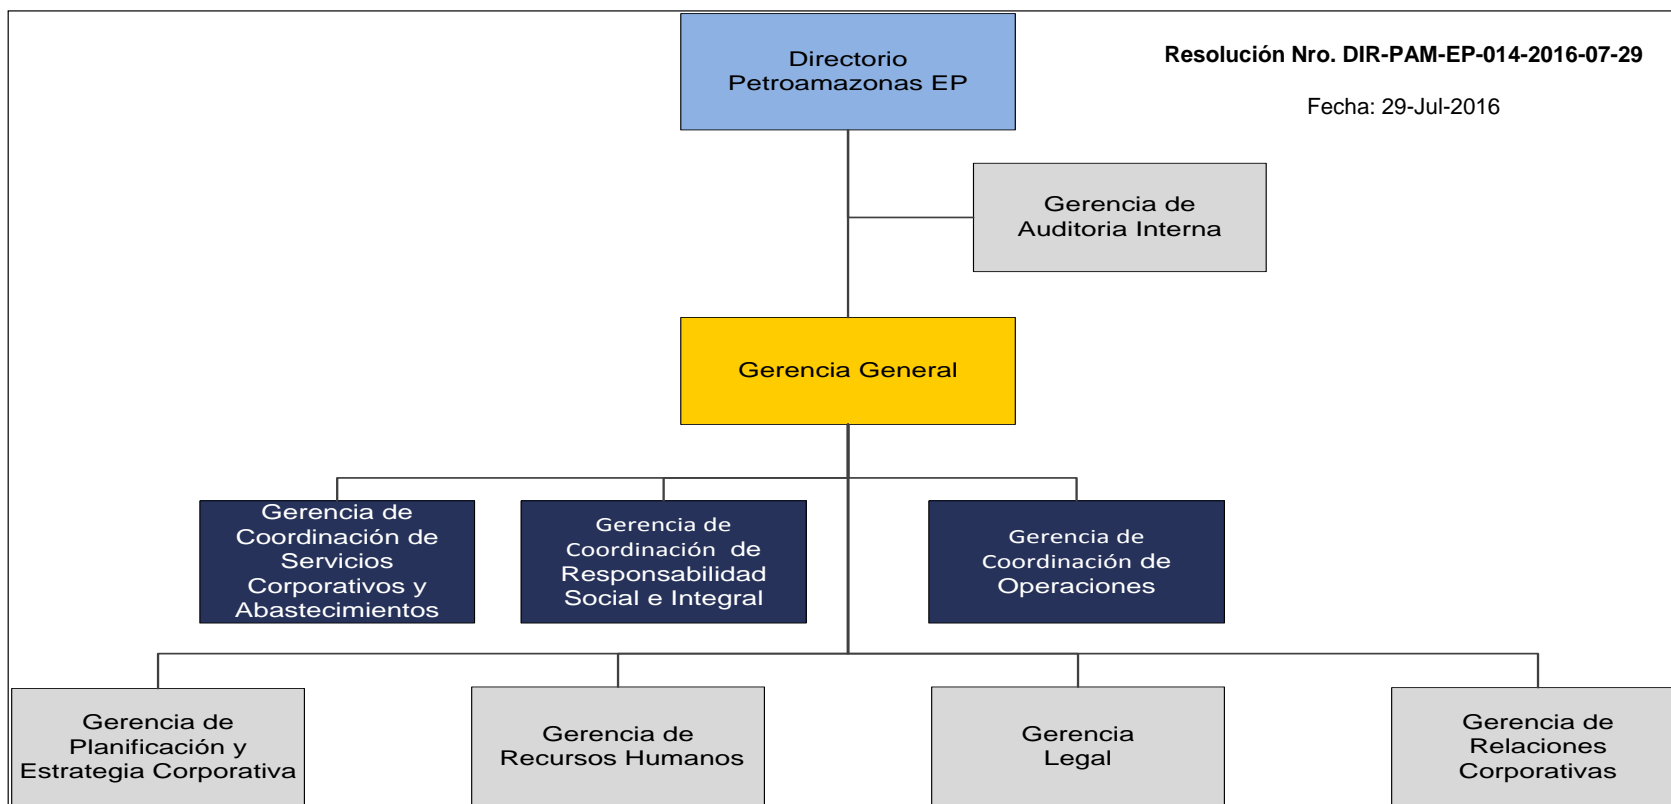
Directorio Petroamazonas EP

Resolución Nro. DIR-PAM-EP-014-2016-07-29

Fecha: 29-Jul-2016

Gerencia de Auditoria Interna

Gerencia General

Gerencia de Coordinación de Servicios Corporativos y Abastecimientos

Gerencia de Coordinación de Responsabilidad Social e Integral

Gerencia de Coordinación de Operaciones

Gerencia de Planificación y Estrategia Corporativa

Gerencia de Recursos Humanos

Gerencia Legal

Gerencia de Relaciones Corporativas